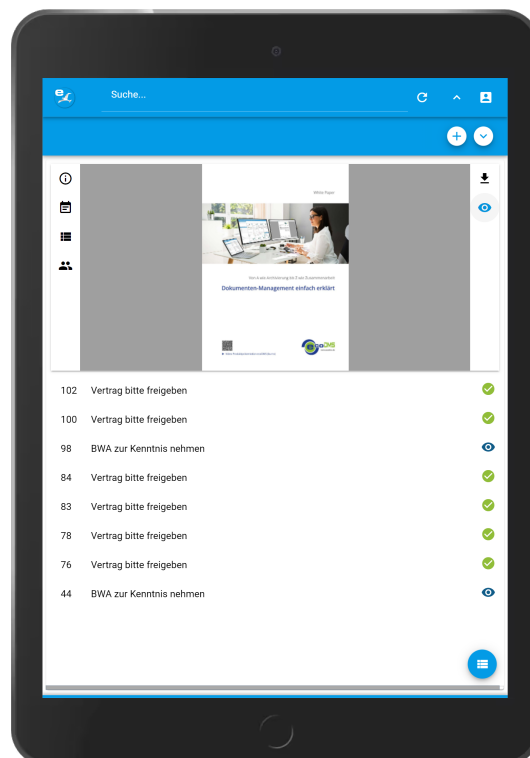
Suche...

White Paper

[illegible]

Dokumenten-Management einfach erklärt

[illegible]

ecoDMS

102 Vertrag bitte freigeben

100 Vertrag bitte freigeben

98 BWA zur Kenntnis nehmen

84 Vertrag bitte freigeben

83 Vertrag bitte freigeben

78 Vertrag bitte freigeben

76 Vertrag bitte freigeben

44 BWA zur Kenntnis nehmen